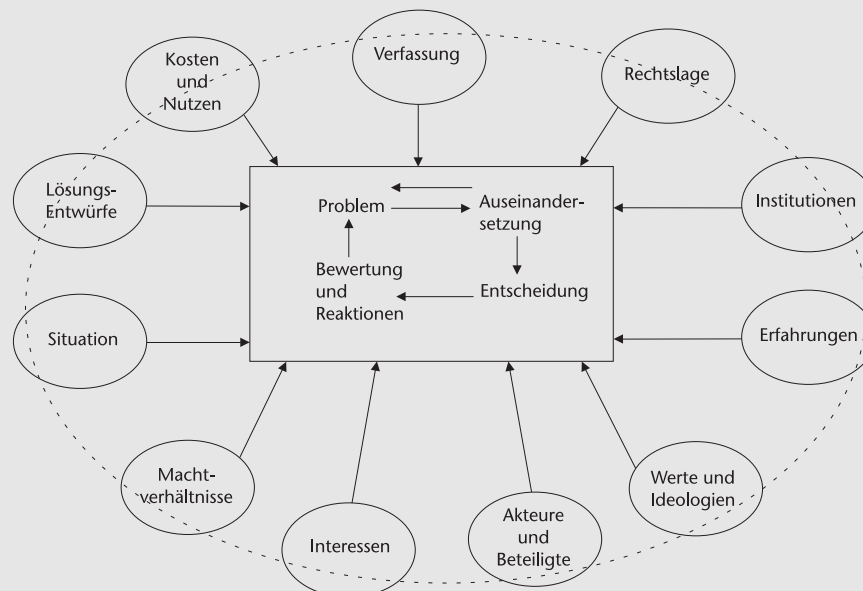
Kosten und Nutzen

Verfassung

Rechtslage

Lösungs-Entwürfe

Problem

Auseinandersetzung

Bewertung und Reaktionen

Entscheidung

Institutionen

Situation

Erfahrungen

Machtverhältnisse

Interessen

Akteure und Beteiligte

Werte und Ideologien